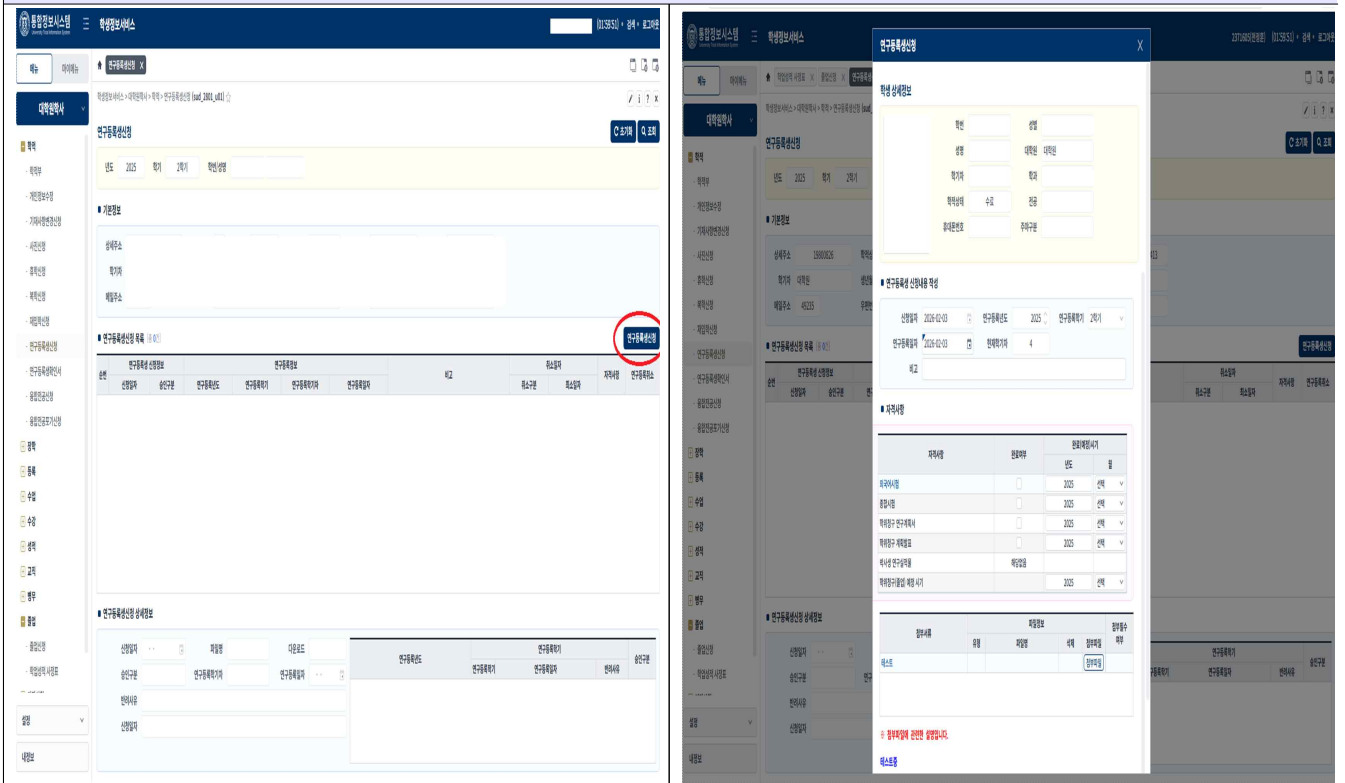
통합정보시스템 ☰ 학생정보서비스 (01:59:51) · 설정 · 로그아웃

메뉴 마이메뉴

연구등록생신청 X

대학원학사

학적
· 학적부
· 개인정보수정
· 기재사항변경신청
· 사진신청
· 휴학신청
· 복학신청
· 재입학신청
· 연구등록생신청
· 연구등록생확인서
· 졸업연금신청
· 졸업연금포기신청
장학
등록
수업
수강
성적
교직
병무
졸업
· 졸업신청
· 학업성적 사정표

설정
내정보

학생정보서비스 > 대학원학사 > 학적 > 연구등록생신청 (sud_2801_u01)

연구등록생신청

초기화 조회

년도 2025 학기 2학기 학번/성명

■ 기본정보

상세주소
학기차
메일주소

■ 연구등록생신청 목록 (총 0건)

연구등록생신청

| 순번 | 연구등록생 신청정보 | | 연구등록정보 | | | | 비고 | 취소일자 | | 자격사항 | 연구등록취소 |
|---|---|---|---|---|---|---|---|---|---|---|---|
| | 신청일자 | 승인구분 | 연구등록년도 | 연구등록학기 | 연구등록학기차 | 연구등록일자 | | 취소구분 | 취소일자 | | |

■ 연구등록생신청 상세정보

신청일자 파일명 다운로드
승인구분 연구등록학기차 연구등록일자
반려사유
신청일자

| 연구등록년도 | 연구등록학기 | | 반려사유 | 승인구분 |
|---|---|---|---|---|
| | 연구등록학기 | 연구등록일자 | | |

통합정보시스템 ☰ 학생정보서비스 (01:58:51) · 설정 · 로그아웃

연구등록생신청 X

학생 상세정보

학번 성별
성명 대학원 대학원
학기차 학과
학적상태 수료 전공
휴대폰번호 주야구분

■ 연구등록생 신청내용 작성

신청일자 2026-02-03 연구등록년도 2025 연구등록학기 2학기
연구등록일자 2026-02-03 현재학기차 4
비고

■ 자격사항

| 자격사항 | 완료여부 | 완료(예정)시기 | |
|---|---|---|---|
| | | 년도 | 월 |
| 외국어시험 | | 2025 | 선택 |
| 종합시험 | | 2025 | 선택 |
| 학위청구 연구계획서 | | 2025 | 선택 |
| 학위청구 예비발표 | | 2025 | 선택 |
| 박사생 연구실적물 | 해당없음 | | |
| 학위청구(졸업) 예정 시기 | | 2025 | 선택 |

| 첨부서류 | 파일정보 | | | | 첨부필수여부 |
|---|---|---|---|---|---|
| | 유형 | 파일명 | 삭제 | 첨부파일 | |
| 테스트 | | | | 첨부파일 | |

※ 첨부파일에 관련한 설명입니다.

테스트중